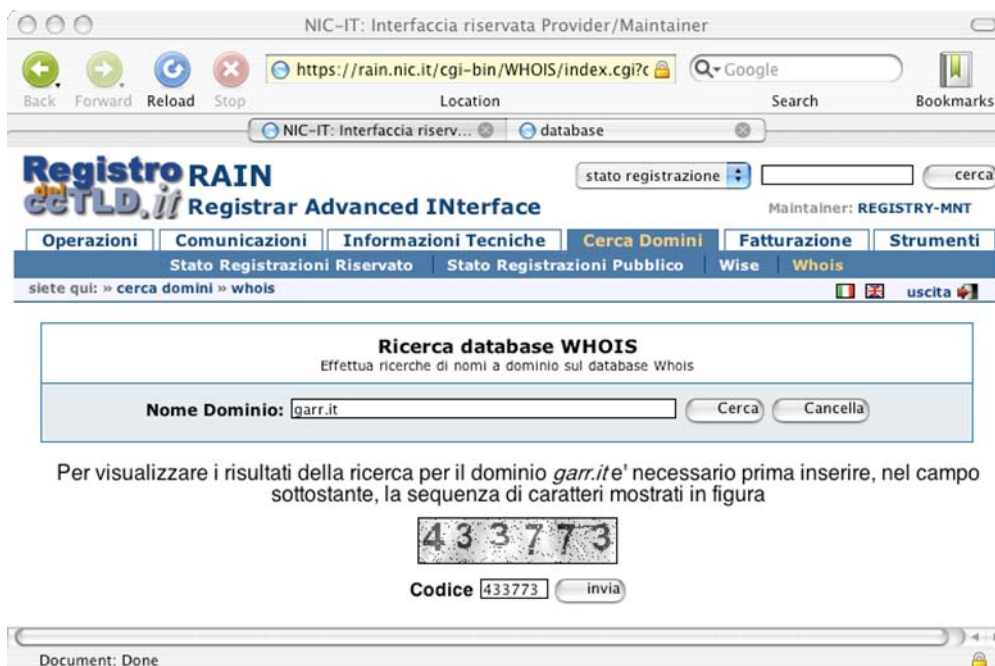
NIC-IT: Interfaccia riservata Provider/Maintainer

Back Forward Reload Stop

https://rain.nic.it/cgi-bin/WHOIS/index.cgi?c

Location

Google

Search

Bookmarks

NIC-IT: Interfaccia riserv...

database

Registro del ccTLD.it RAIN Registrar Advanced INterface

stato registrazione

cerca

Maintainer: REGISTRY-MNT

Operazioni | Comunicazioni | Informazioni Tecniche | Cerca Domini | Fatturazione | Strumenti

Stato Registrazioni Riservato | Stato Registrazioni Pubblico | Wise | Whois

siete qui: » cerca domini » whois

uscita

Ricerca database WHOIS

Effettua ricerche di nomi a dominio sul database Whois

Nome Dominio: garr.it

Cerca Cancella

Per visualizzare i risultati della ricerca per il dominio *garr.it* e' necessario prima inserire, nel campo sottostante, la sequenza di caratteri mostrati in figura

433773

Codice 433773 invia

Document: Done